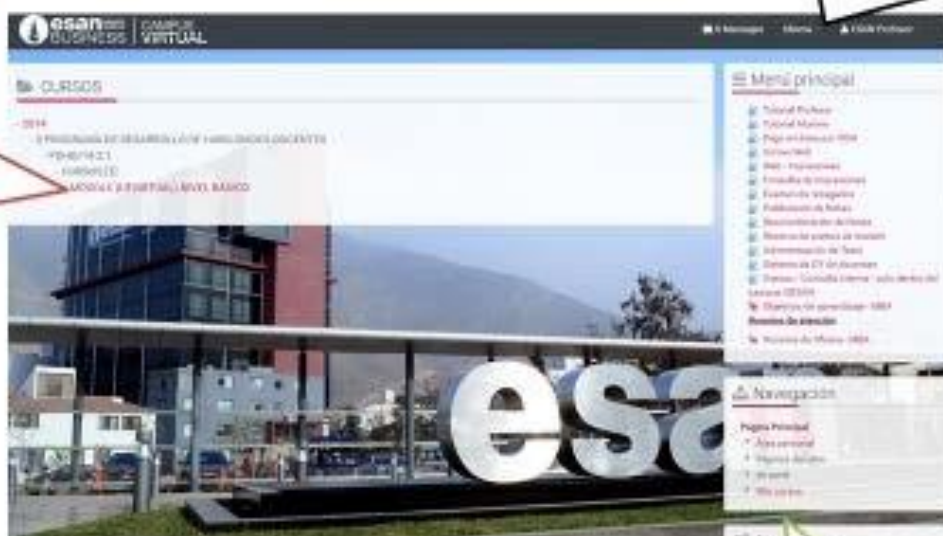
esan BUSINESS | CAMPUS VIRTUAL

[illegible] Mensajes Idioma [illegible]

CURSOS

- 2014
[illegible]
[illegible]
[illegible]
MOODLE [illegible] NIVEL BÁSICO

Menú principal

Tutorial Profesor
Tutorial Alumno
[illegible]
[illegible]
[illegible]
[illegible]
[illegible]
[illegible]
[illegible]
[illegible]
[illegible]
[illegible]
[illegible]
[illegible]
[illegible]
Horarios de atención
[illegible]

Navegación

Página Principal
Área personal
Páginas del sitio
Mi perfil
Mis cursos

esa